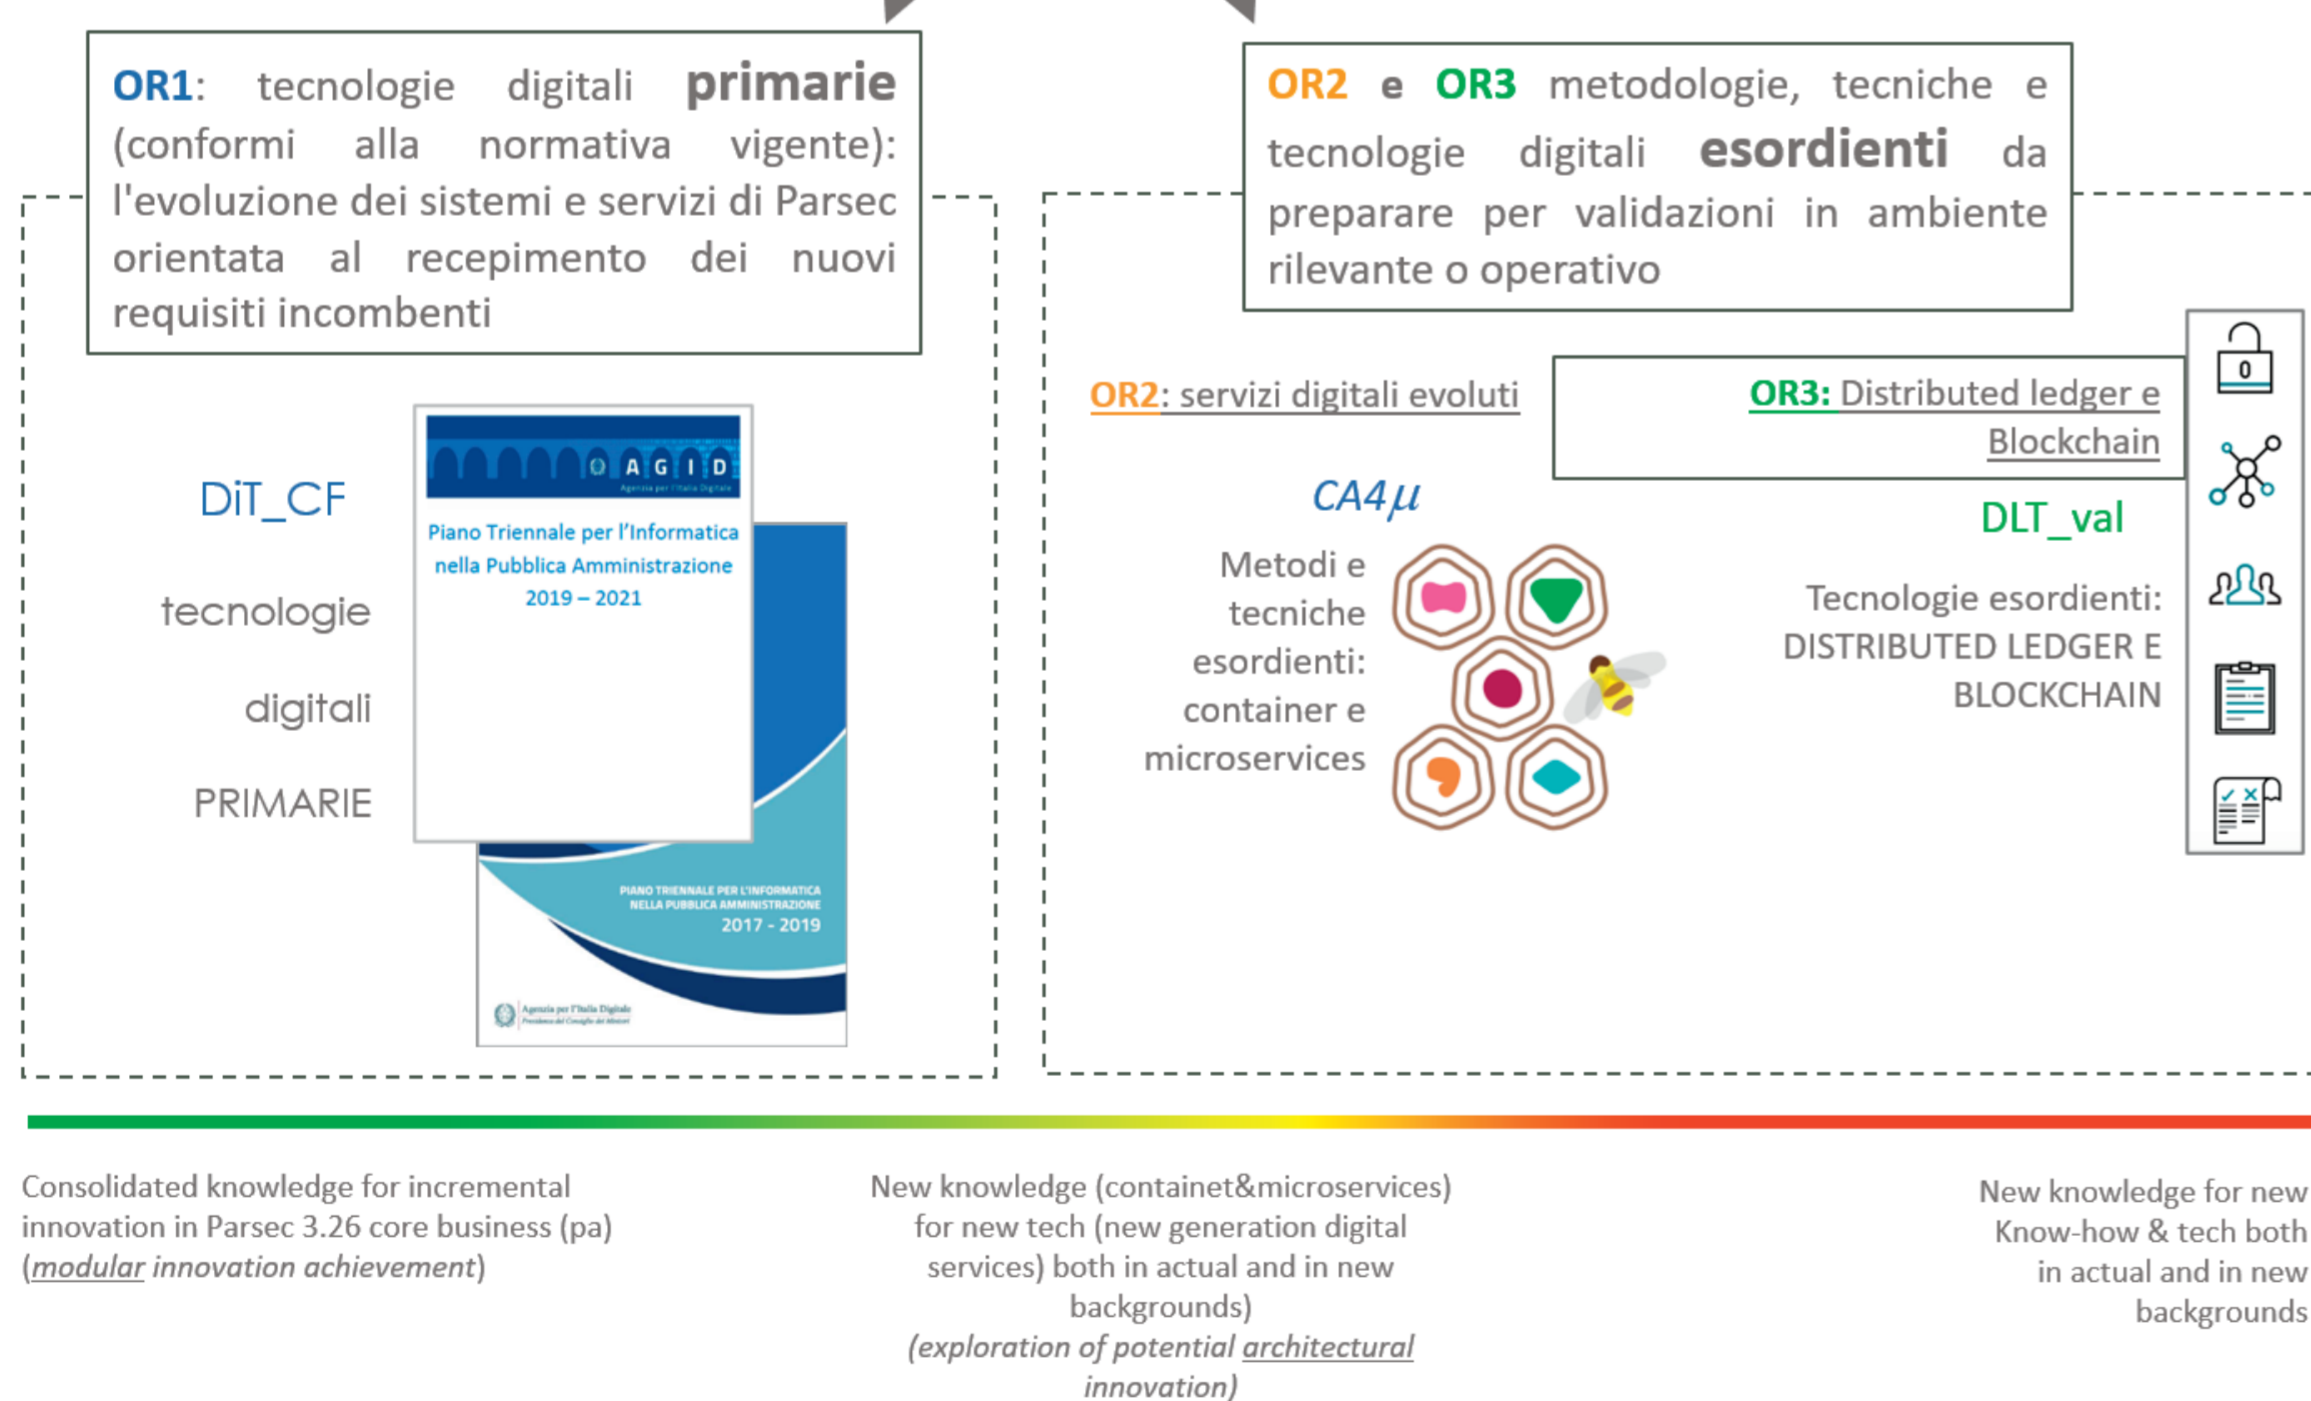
OR1: tecnologie digitali primarie (conformi alla normativa vigente): l'evoluzione dei sistemi e servizi di Parsec orientata al recepimento dei nuovi requisiti incombenti

OR2 e OR3 metodologie, tecniche e tecnologie digitali esordienti da preparare per validazioni in ambiente rilevante o operativo

DiT_CF

tecnologie

digitali

PRIMARIE

AGID
Agenzia per l'Italia Digitale

Piano Triennale per l'Informatica nella Pubblica Amministrazione 2019 – 2021

PIANO TRIENNALE PER L'INFORMATICA NELLA PUBBLICA AMMINISTRAZIONE
2017 - 2019

Agenzia per l'Italia Digitale
Presidenza del Consiglio dei Ministri

OR2: servizi digitali evoluti

OR3: Distributed ledger e Blockchain

CA4$\mu$

Metodi e tecniche esordienti: container e microservices

DLT_val

Tecnologie esordienti: DISTRIBUTED LEDGER E BLOCKCHAIN

0

Consolidated knowledge for incremental innovation in Parsec 3.26 core business (pa) (modular innovation achievement)

New knowledge (containet&microservices) for new tech (new generation digital services) both in actual and in new backgrounds)
(exploration of potential architectural innovation)

New knowledge for new Know-how & tech both in actual and in new backgrounds